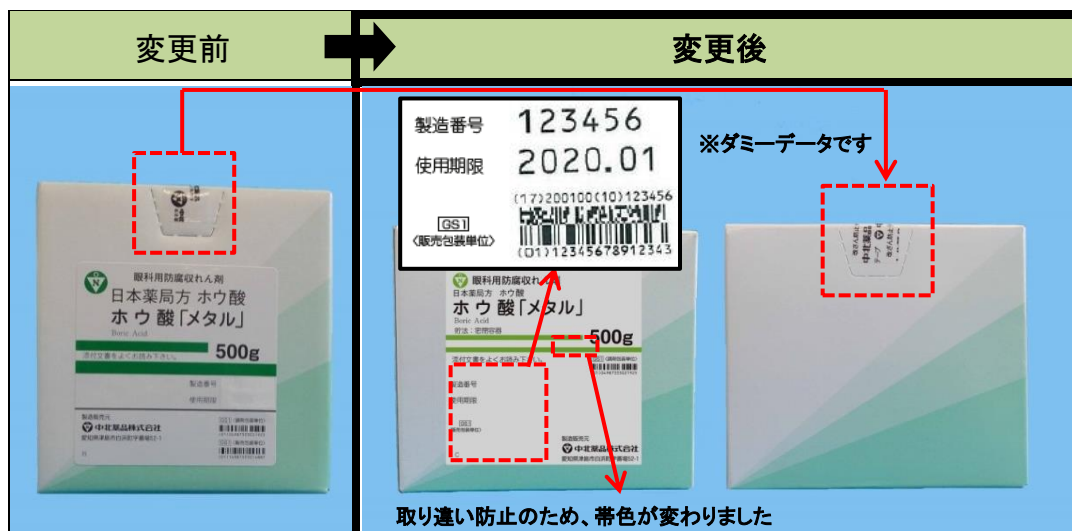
変更前

変更後

製造番号 123456
使用期限 2020.01
(17)200100(10)123456
GS1
〈販売包装単位〉
(01)12345678912343

※ダミーデータです

眼科用防腐収れん剤
日本薬局方 ホウ酸
ホウ酸「メタル」
Boric Acid
添付文書をよくお読み下さい。
500g
製造番号
使用期限
中北薬品株式会社

眼科用防腐収れん剤
日本薬局方 ホウ酸
ホウ酸「メタル」
貯法：密閉容器
500g
添付文書をよくお読み下さい。
製造番号
使用期限
中北薬品株式会社

取り違い防止のため、帯色が変わりました